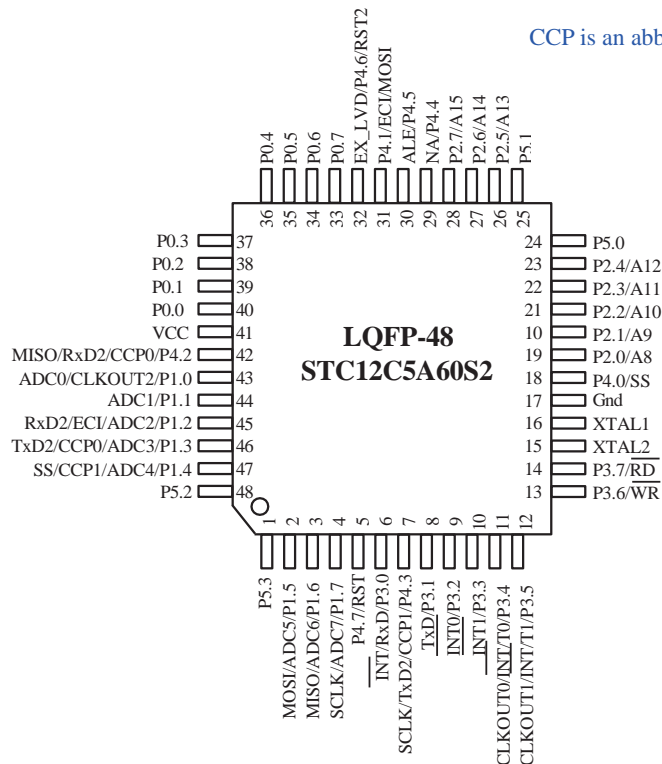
CCP is an abb

P0.4 36
P0.5 35
P0.6 34
P0.7 33
EX_LVD/P4.6/RST2 32
P4.1/ECI/MOSI 31
ALE/P4.5 30
NA/P4.4 29
P2.7/A15 28
P2.6/A14 27
P2.5/A13 26
P5.1 25

P0.3 37
P0.2 38
P0.1 39
P0.0 40
VCC 41
MISO/RxD2/CCP0/P4.2 42
ADC0/CLKOUT2/P1.0 43
ADC1/P1.1 44
RxD2/ECI/ADC2/P1.2 45
TxD2/CCP0/ADC3/P1.3 46
SS/CCP1/ADC4/P1.4 47
P5.2 48

LQFP-48
STC12C5A60S2

24 P5.0
23 P2.4/A12
22 P2.3/A11
21 P2.2/A10
10 P2.1/A9
19 P2.0/A8
18 P4.0/SS
17 Gnd
16 XTAL1
15 XTAL2
14 P3.7/$\overline{RD}$
13 P3.6/$\overline{WR}$

1 P5.3
2 MOSI/ADC5/P1.5
3 MISO/ADC6/P1.6
4 SCLK/ADC7/P1.7
5 P4.7/RST
6 $\overline{INT}$/RxD/P3.0
7 SCLK/TxD2/CCP1/P4.3
8 $\overline{TxD}$/P3.1
9 $\overline{INT0}$/P3.2
10 $\overline{INT1}$/P3.3
11 CLKOUT0/$\overline{INT}$/T0/P3.4
12 CLKOUT1/INT/T1/P3.5